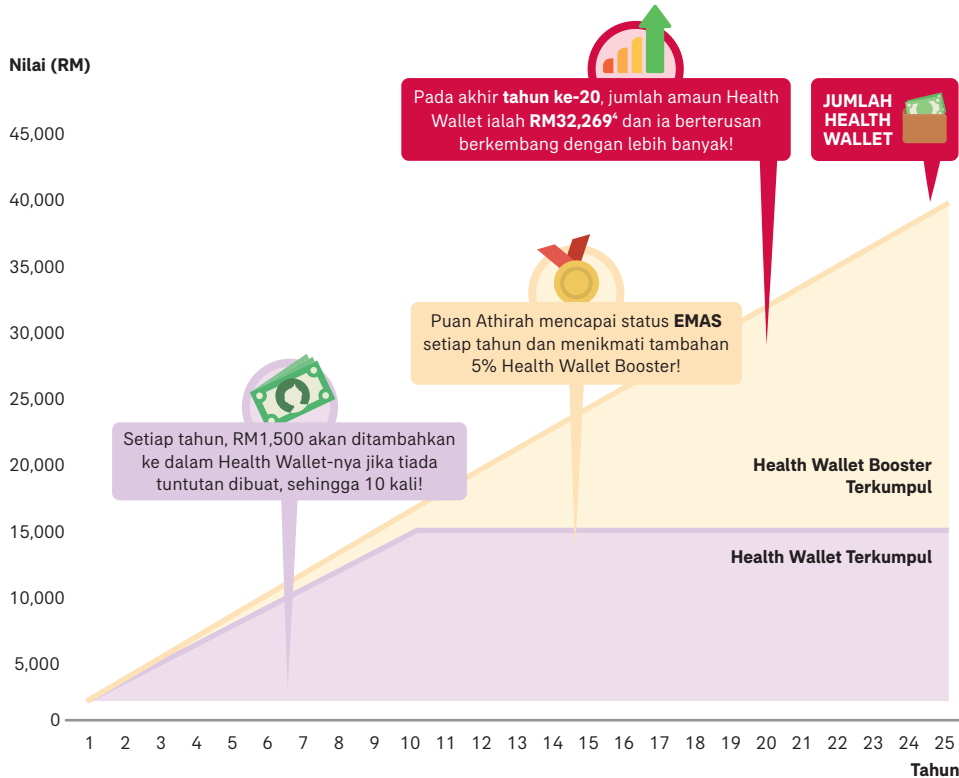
Nilai (RM)

45,000
40,000
35,000
30,000
25,000
20,000
15,000
10,000
5,000
0

Pada akhir **tahun ke-20**, jumlah amaun Health Wallet ialah **RM32,269**$^4$ dan ia berterusan berkembang dengan lebih banyak!

JUMLAH HEALTH WALLET

Puan Athirah mencapai status **EMAS** setiap tahun dan menikmati tambahan 5% Health Wallet Booster!

Setiap tahun, RM1,500 akan ditambahkan ke dalam Health Wallet-nya jika tiada tuntutan dibuat, sehingga 10 kali!

Health Wallet Booster Terkumpul

Health Wallet Terkumpul

1 2 3 4 5 6 7 8 9 10 11 12 13 14 15 16 17 18 19 20 21 22 23 24 25

Tahun